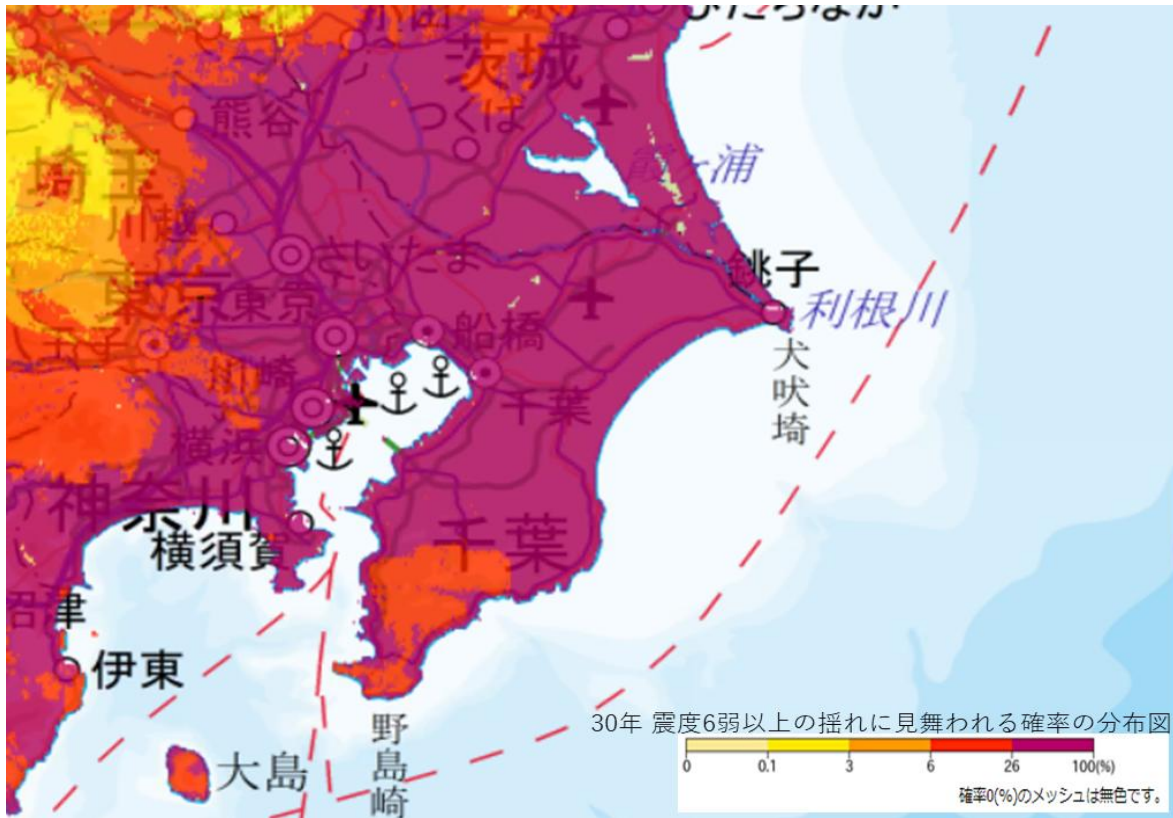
ひたちなか
茨城
熊谷
つくば
埼玉
霞ヶ浦
川越
さいたま
銚子
東京
東京
利根川
船橋
八王子
川崎
犬吠埼
千葉
横浜
神奈川
横須賀
千葉
沼津
伊東
野島崎
大島
30年 震度6弱以上の揺れに見舞われる確率の分布図
0 0.1 3 6 26 100(%)
確率0(%)のメッシュは無色です。